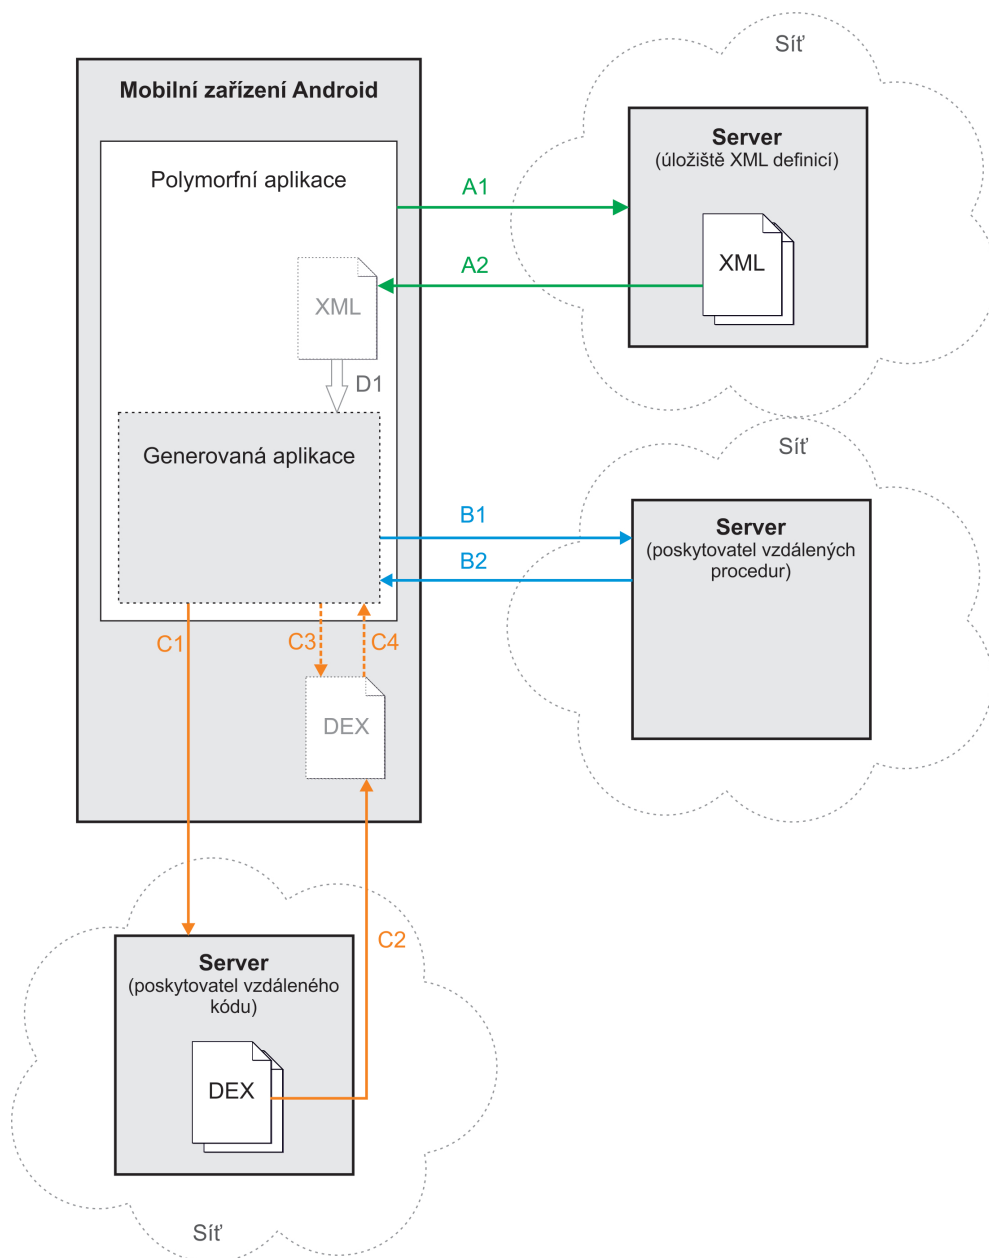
Síť

Mobilní zařízení Android

Server
(úložiště XML definicí)

Polymorfní aplikace

A1

A2

XML

XML

D1

Síť

Generovaná aplikace

B1

B2

Server
(poskytovatel vzdálených procedur)

C1

C3

C4

DEX

C2

Server
(poskytovatel vzdáleného kódu)

DEX

Síť